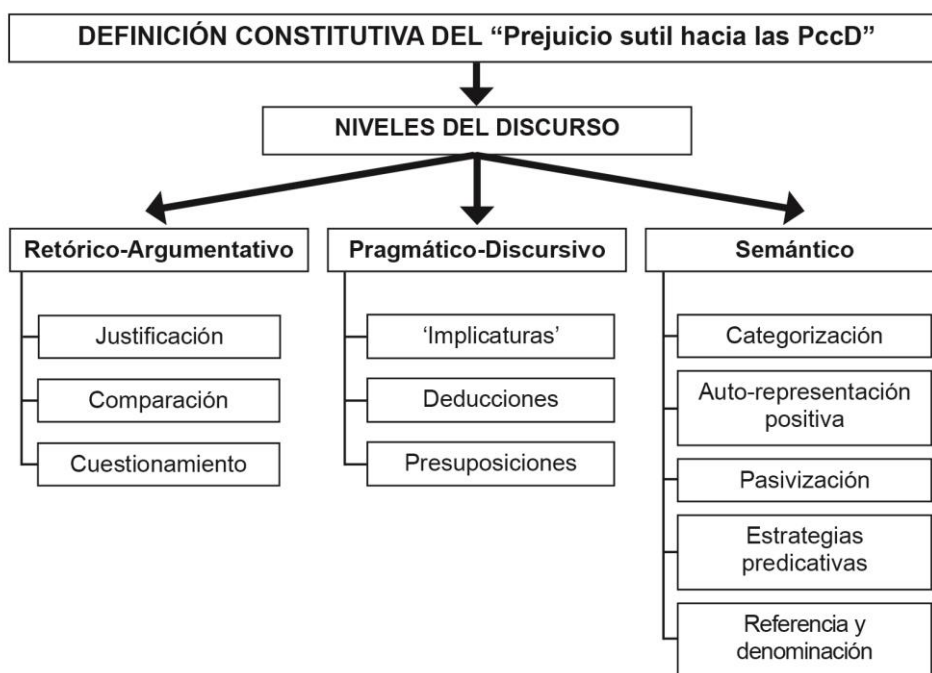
DEFINICIÓN CONSTITUTIVA DEL “Prejuicio sutil hacia las PccD”

NIVELES DEL DISCURSO

Retórico-Argumentativo

Justificación

Comparación

Cuestionamiento

Pragmático-Discursivo

‘Implicaturas’

Deducciones

Presuposiciones

Semántico

Categorización

Auto-representación positiva

Pasivización

Estrategias predicativas

Referencia y denominación